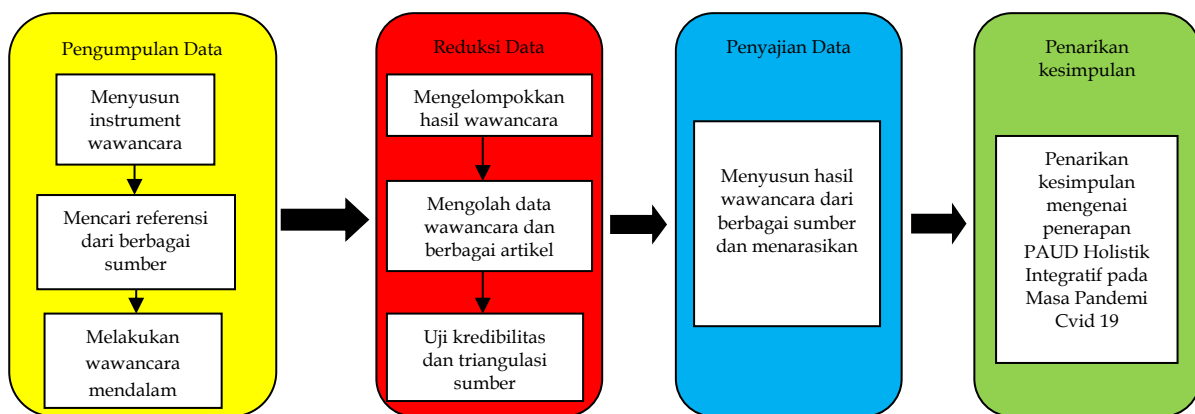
Pengumpulan Data

Menyusun instrument wawancara

Mencari referensi dari berbagai sumber

Melakukan wawancara mendalam

Reduksi Data

Mengelompokkan hasil wawancara

Mengolah data wawancara dan berbagai artikel

Uji kredibilitas dan triangulasi sumber

Penyajian Data

Menyusun hasil wawancara dari berbagai sumber dan menarasikan

Penarikan kesimpulan

Penarikan kesimpulan mengenai penerapan PAUD Holistik Integratif pada Masa Pandemi Cvid 19